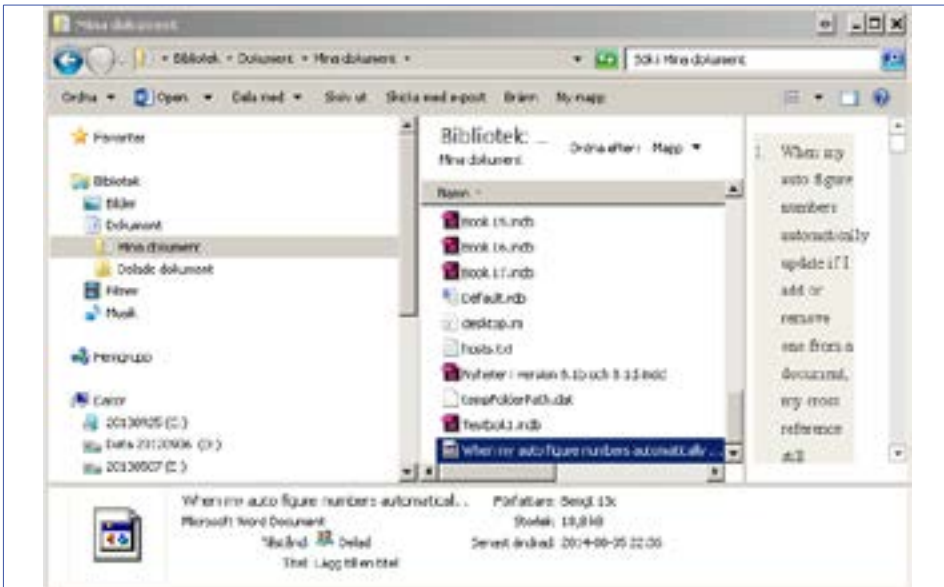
Mina dokument

Bibliotek ▸ Dokument ▸ Mina dokument ▸

Sök i Mina dokument

Ordna ▾ Open ▾ Dela med ▾ Skriv ut Skicka med e-post Bränn Ny mapp

Favoriter

Bibliotek
Bilder
Dokument
Mina dokument
Delade dokument
Filmer
Musik

Hemgrupp

Dator
20130925 (C:)
Data 20130906 (D:)
20130507 (E:)

Bibliotek ...
Mina dokument
Ordna efter: Mapp ▾

Namn

Book 15.mdb
Book 16.mdb
Book 17.mdb
Default.rdp
desktop.ini
hosts.txt
Nyheter i version 8.1b och 8.1d.mdc
KeepFolderPath.dat
Testbok1.mdb
When my auto figure numbers automatically ...

1. When my auto figure numbers automatically update if I add or remove one from a document, my cross reference still

When my auto figure numbers automatical...
Microsoft Word Document
Tillstånd: Delad
Titel: Lägg till en titel
Författare: Bengt Ek
Storlek: 10,8 kB
Senast ändrad: 2014-08-05 22:06